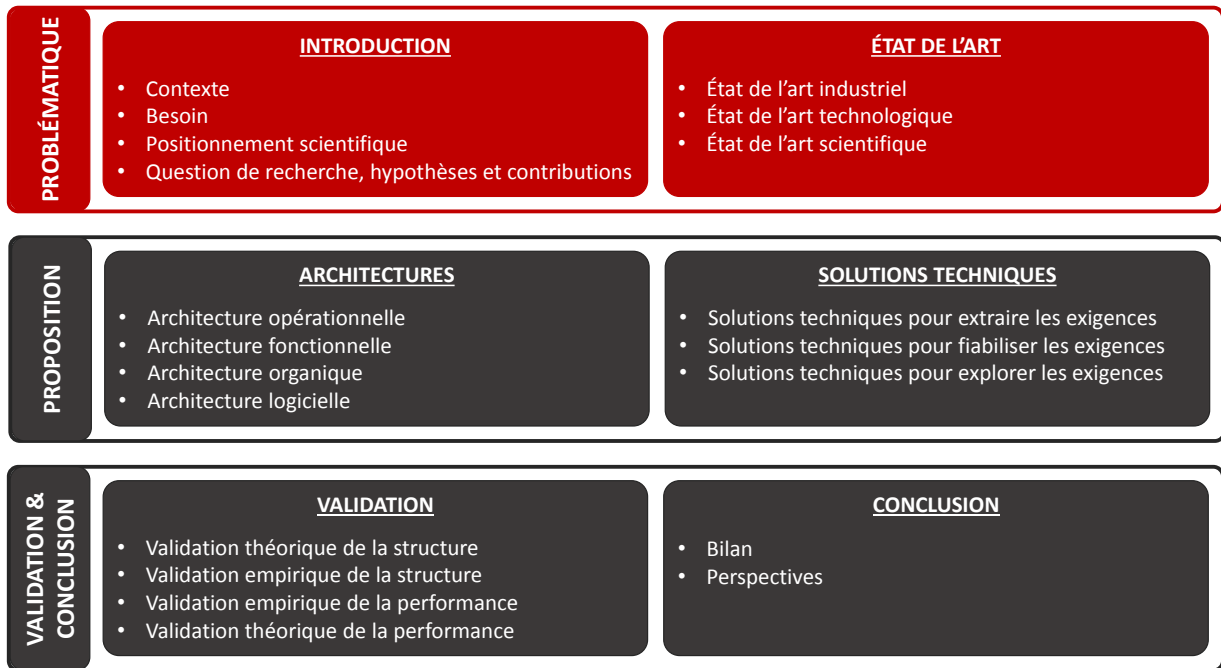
PROBLÉMATIQUE

INTRODUCTION

- Contexte
- Besoin
- Positionnement scientifique
- Question de recherche, hypothèses et contributions

ÉTAT DE L'ART

- État de l'art industriel
- État de l'art technologique
- État de l'art scientifique

PROPOSITION

ARCHITECTURES

- Architecture opérationnelle
- Architecture fonctionnelle
- Architecture organique
- Architecture logicielle

SOLUTIONS TECHNIQUES

- Solutions techniques pour extraire les exigences
- Solutions techniques pour fiabiliser les exigences
- Solutions techniques pour explorer les exigences

VALIDATION & CONCLUSION

VALIDATION

- Validation théorique de la structure
- Validation empirique de la structure
- Validation empirique de la performance
- Validation théorique de la performance

CONCLUSION

- Bilan
- Perspectives